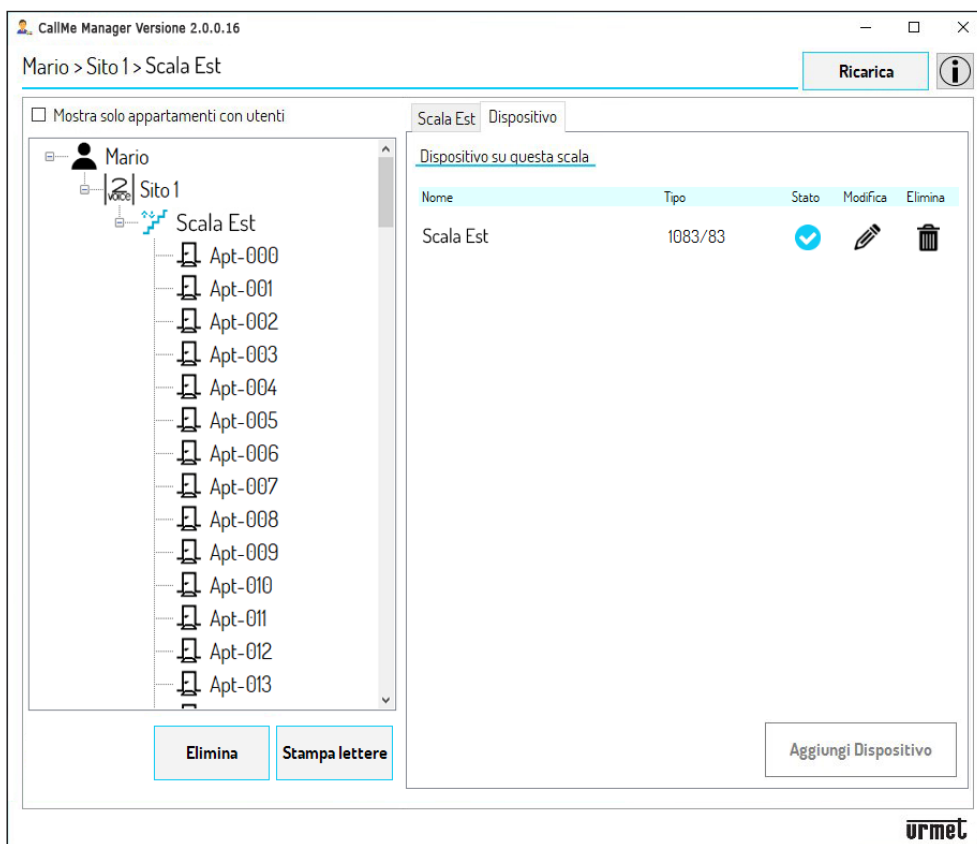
CallMe Manager Versione 2.0.0.16

Mario > Sito 1 > Scala Est

Ricarica

Mostra solo appartamenti con utenti

Mario
2 voice Sito 1
Scala Est
Apt-000
Apt-001
Apt-002
Apt-003
Apt-004
Apt-005
Apt-006
Apt-007
Apt-008
Apt-009
Apt-010
Apt-011
Apt-012
Apt-013

Elimina

Stampa lettere

Scala Est

Dispositivo

Dispositivo su questa scala

| Nome | Tipo | Stato | Modifica | Elimina |
|---|---|---|---|---|
| Scala Est | 1083/83 | | | |

Aggiungi Dispositivo

urmet